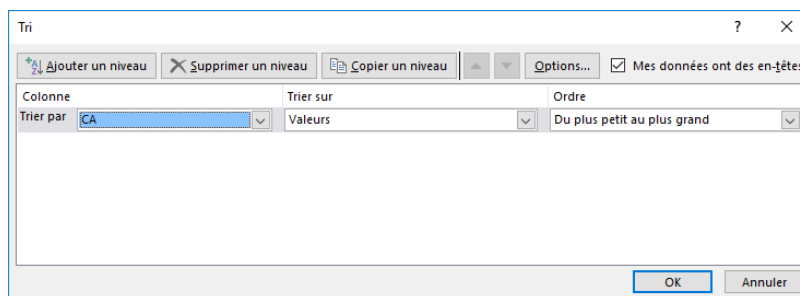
Tri

?

X

Ajouter un niveau

Supprimer un niveau

Copier un niveau

Options...

Mes données ont des en-têtes

| Colonne | Trier sur | Ordre |
|---|---|---|
| Trier par CA | Valeurs | Du plus petit au plus grand |

OK

Annuler